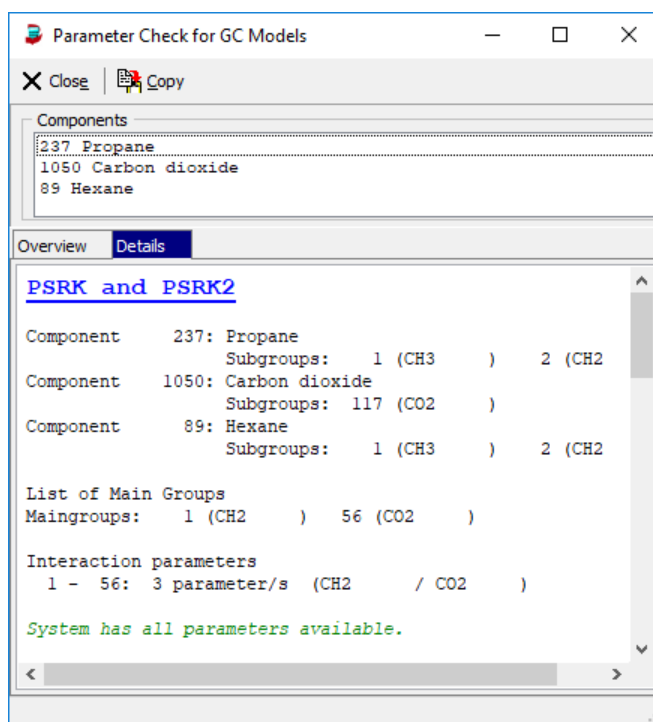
Parameter Check for GC Models

Close Copy

Components
237 Propane
1050 Carbon dioxide
89 Hexane

Overview Details

PSRK and PSRK2

Component 237: Propane
Subgroups: 1 (CH3 ) 2 (CH2
Component 1050: Carbon dioxide
Subgroups: 117 (CO2 )
Component 89: Hexane
Subgroups: 1 (CH3 ) 2 (CH2

List of Main Groups
Maingroups: 1 (CH2 ) 56 (CO2 )

Interaction parameters
1 - 56: 3 parameter/s (CH2 / CO2 )

System has all parameters available.